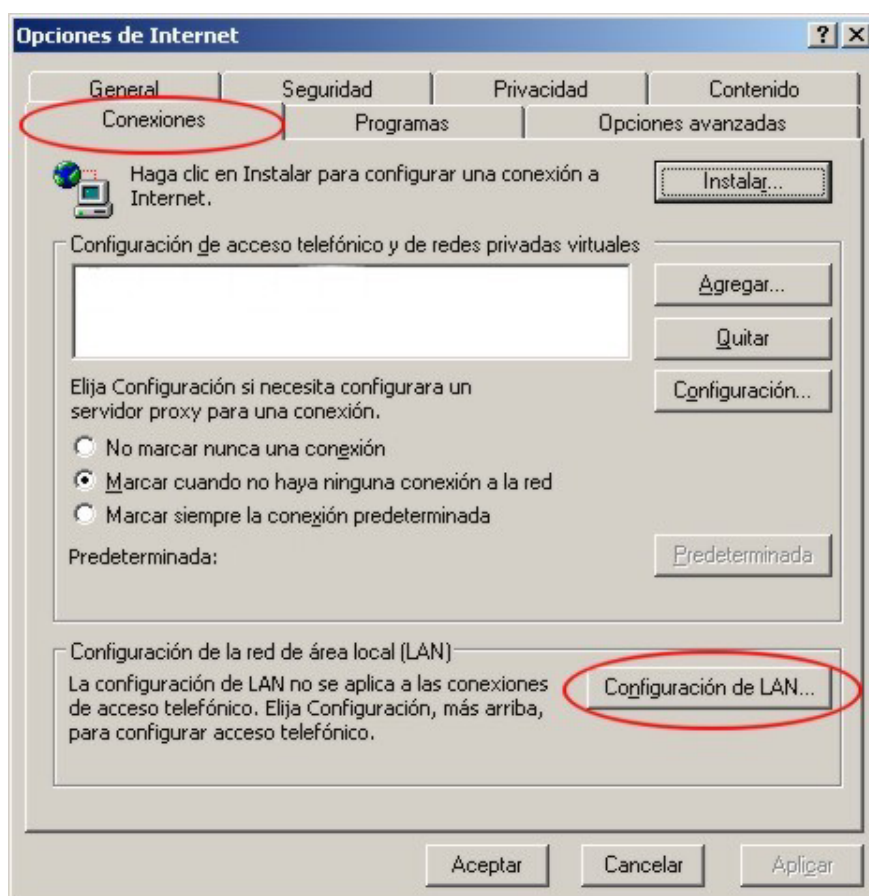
Opciones de Internet

?

General

Seguridad

Privacidad

Contenido

Conexiones

Programas

Opciones avanzadas

Haga clic en Instalar para configurar una conexión a Internet.

Instalar...

Configuración de acceso telefónico y de redes privadas virtuales

Agregar...

Quitar

Elija Configuración si necesita configurara un servidor proxy para una conexión.

Configuración...

No marcar nunca una conexión

Marcar cuando no haya ninguna conexión a la red

Marcar siempre la conexión predeterminada

Predeterminada:

Predeterminada

Configuración de la red de área local (LAN)

La configuración de LAN no se aplica a las conexiones de acceso telefónico. Elija Configuración, más arriba, para configurar acceso telefónico.

Configuración de LAN...

Aceptar

Cancelar

Aplicar